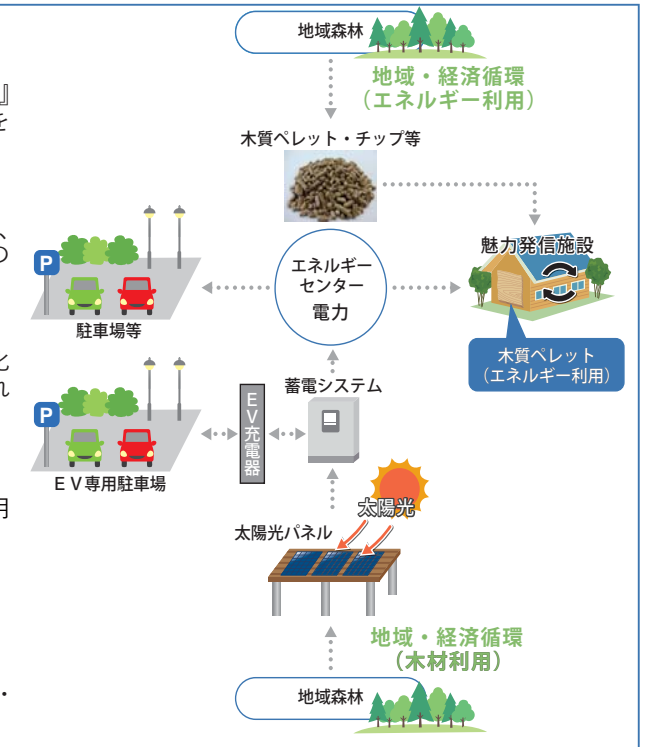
』
を

い
ら

と
れ

用

・

地域森林

地域・経済循環
（エネルギー利用）

木質ペレット・チップ等

魅力発信施設

P

エネルギー
センター
電力

駐車場等

木質ペレット
（エネルギー利用）

蓄電システム

P

EV充電器

EV専用駐車場

太陽光

太陽光パネル

地域・経済循環
（木材利用）

地域森林